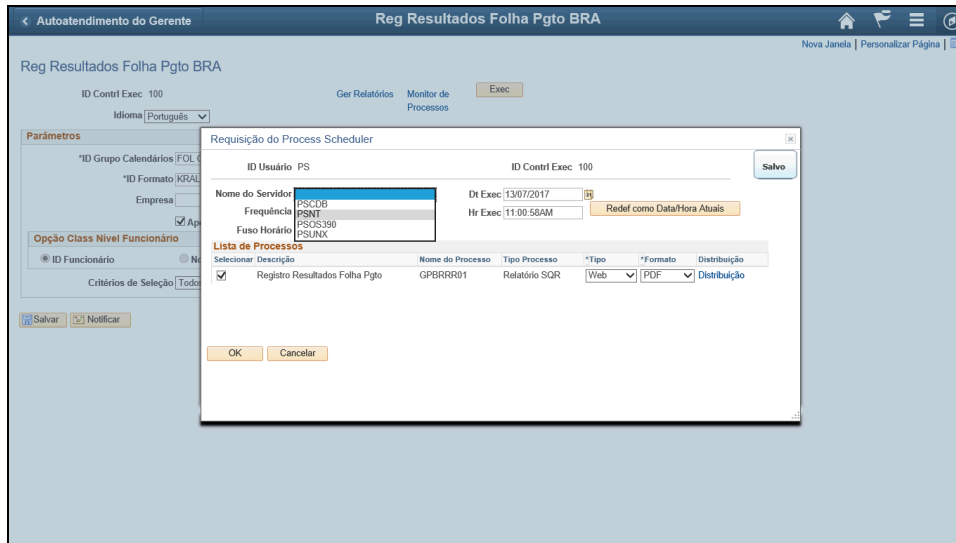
< Autoatendimento do Gerente

Reg Resultados Folha Pgto BRA

Nova Janela | Personalizar Página |

Reg Resultados Folha Pgto BRA

ID Contrl Exec 100

Ger Relatórios

Monitor de Processos

Exec

Idioma Português

Parâmetros

*ID Grupo Calendários FOL

*ID Formato KRAL

Empresa

Ap

Opção Class Nível Funcionário

ID Funcionário

No

Critérios de Seleção Todo

Salvar

Notificar

Requisição do Process Scheduler

ID Usuário PS

ID Contrl Exec 100

Salvo

Nome do Servidor

PSCDB
PSNT
PSOS390
PSUNX

Frequência

Fuso Horário

Dt Exec 13/07/2017

Hr Exec 11:00:58AM

Redef como Data/Hora Atuais

Lista de Processos

| Selecionar | Descrição | Nome do Processo | Tipo Processo | *Tipo | *Formato | Distribuição |
|---|---|---|---|---|---|---|
| ☑ | Registro Resultados Folha Pgto | GPBRRR01 | Relatório SQR | Web | PDF | Distribuição |

OK

Cancelar